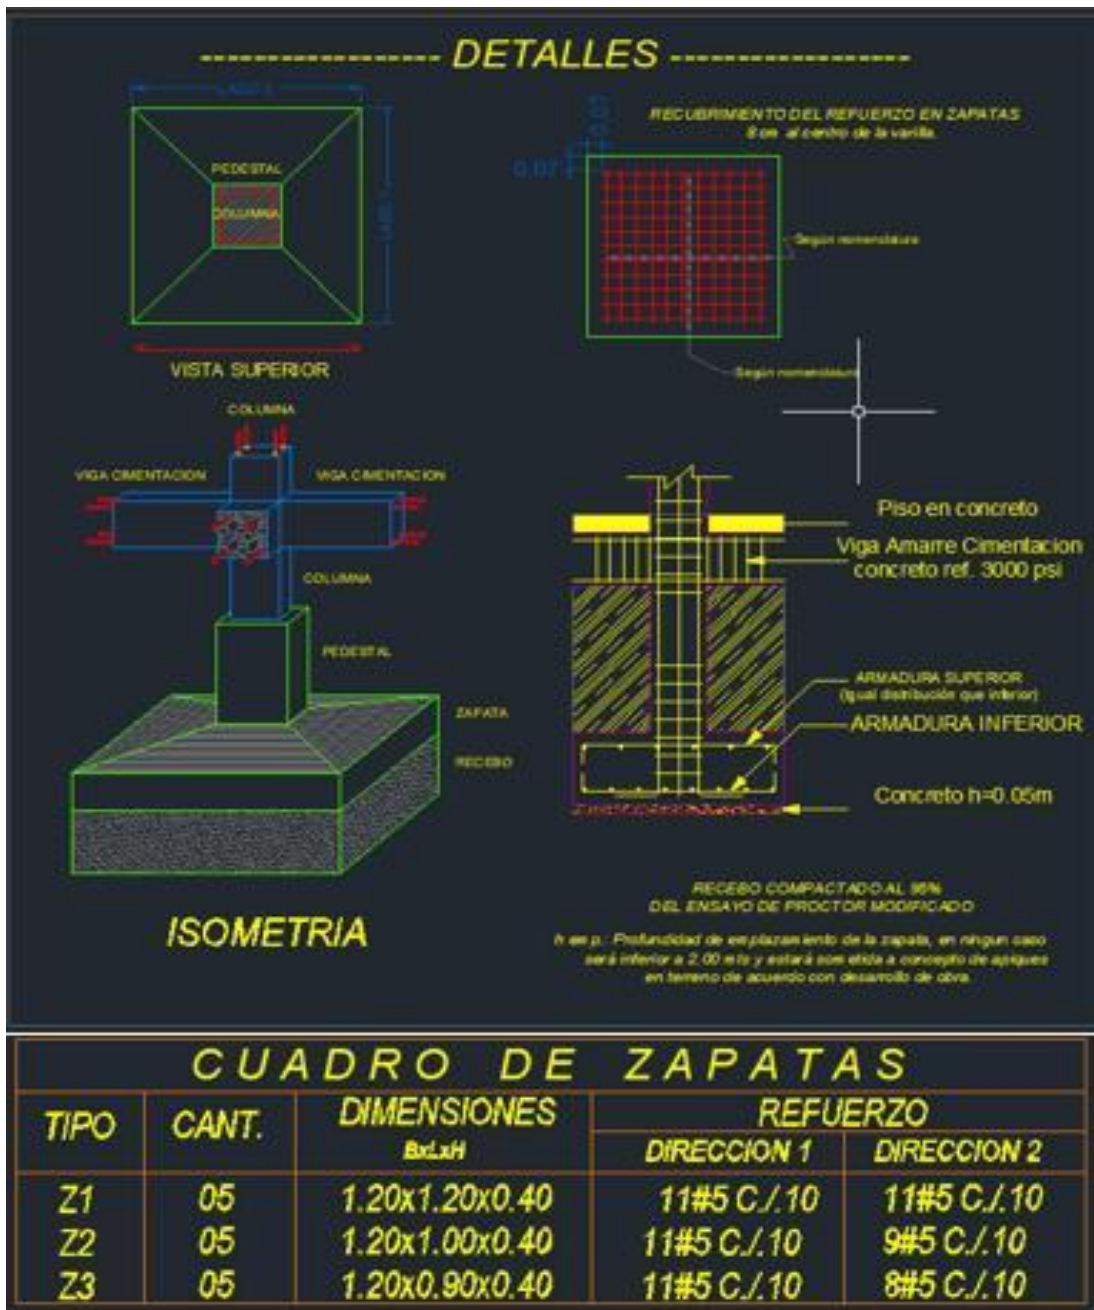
------------------ DETALLES ------------------

PEDESTAL
COLUMNA

VISTA SUPERIOR

RECUBRIMIENTO DEL REFUERZO EN ZAPATAS
8 cm al centro de la varilla

0.07
0.07

Según nomenclatura

Según nomenclatura

COLUMNA
VIGA CIMENTACION
VIGA CIMENTACION
COLUMNA
PEDESTAL
ZAPATA
RECEBO

ISOMETRIA

Piso en concreto
Viga Amarre Cimentacion concreto ref. 3000 psi

ARMADURA SUPERIOR
(igual distribución que inferior)
ARMADURA INFERIOR

Concreto h=0.05m

RECEBO COMPACTADO AL 95%
DEL ENSAYO DE PROCTOR MODIFICADO

h es p.: Profundidad de emplazamiento de la zapata, en ningun caso será inferior a 2.00 mts y estará sometida a concepto de apiques en terreno de acuerdo con desarrollo de obra

CUADRO DE ZAPATAS

| TIPO | CANT. | DIMENSIONES BxLxH | REFUERZO DIRECCION 1 | REFUERZO DIRECCION 2 |
|---|---|---|---|---|
| Z1 | 05 | 1.20x1.20x0.40 | 11#5 C./.10 | 11#5 C./.10 |
| Z2 | 05 | 1.20x1.00x0.40 | 11#5 C./.10 | 9#5 C./.10 |
| Z3 | 05 | 1.20x0.90x0.40 | 11#5 C./.10 | 8#5 C./.10 |